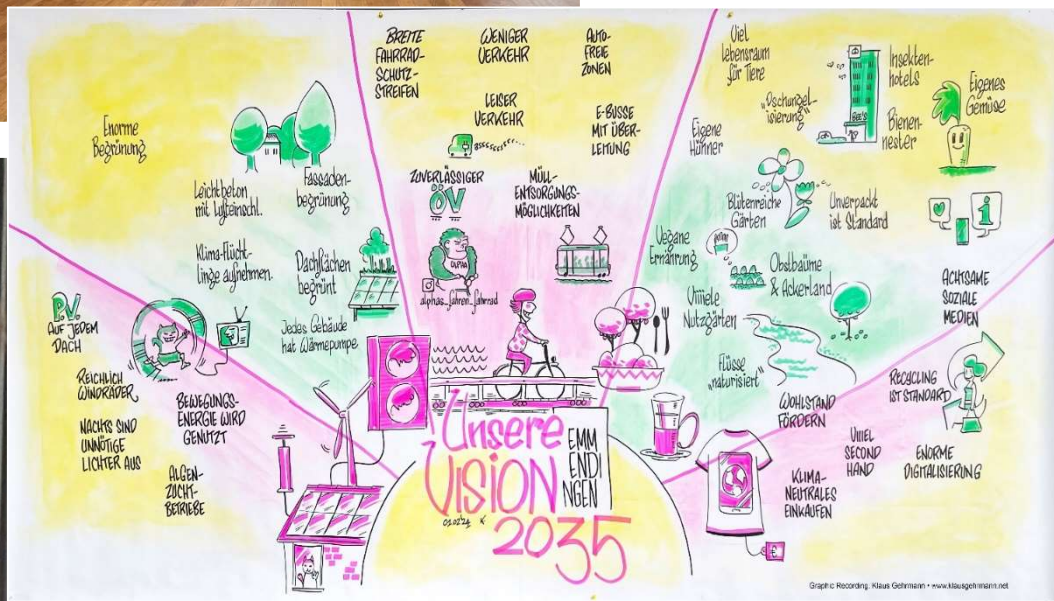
Enorme Begrünung

Leichtbeton mit Lufteinschl.

Fassadenbegrünung

Klima-Flüchtlinge aufnehmen.

Dachflächen begrünt

Jedes Gebäude hat Wärmepumpe

P.V. AUF JEDEM DACH

REICHLICH WINDRÄDER

BEWEGUNGS-ENERGIE WIRD GENUTZT

NACHTS SIND UNNÖTIGE LICHTER AUS

ALGEN-ZUCHT-BETRIEBE

BREITE FAHRRAD-SCHUTZ-STREIFEN

WENIGER VERKEHR

AUTO-FREIE ZONEN

LEISER VERKEHR

E-BUSSE MIT ÜBERLEITUNG

ZUVERLÄSSIGER ÖV

MÜLL-ENTSORGUNGS-MÖGLICHKEITEN

alphas_fahren_fahrrad

Viel Lebensraum für Tiere

„Dschungelisierung"

Insektenhotels

Bienennester

Eigenes Gemüse

Eigene Hühner

Blütenreiche Gärten

Unverpackt ist Standard

Vegane Ernährung

Obstbäume & Ackerland

Viiiele Nutzgärten

Flüsse „naturisiert"

ACHTSAME SOZIALE MEDIEN

RECYCLING IST STANDARD

WOHLSTAND FÖRDERN

VIIIEL SECOND HAND

ENORME DIGITALISIERUNG

KLIMA-NEUTRALES EINKAUFEN

Unsere VISION EMMENDINGEN 2035

03.02.24

Graphic Recording: Klaus Gehrmann • www.klausgehrmann.net